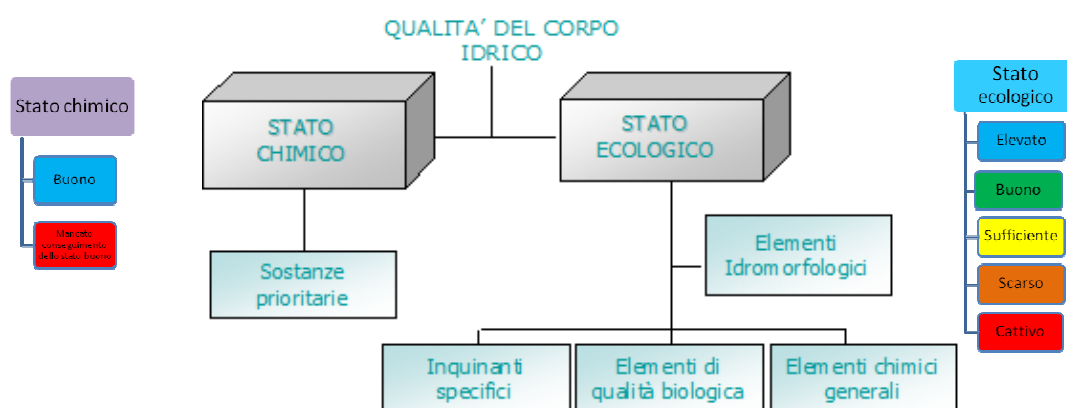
QUALITA' DEL CORPO IDRICO

Stato chimico

Buono

Mancato conseguimento dello stato buono

STATO CHIMICO

STATO ECOLOGICO

Sostanze prioritarie

Elementi Idromorfologici

Inquinanti specifici

Elementi di qualità biologica

Elementi chimici generali

Stato ecologico

Elevato

Buono

Sufficiente

Scarso

Cattivo